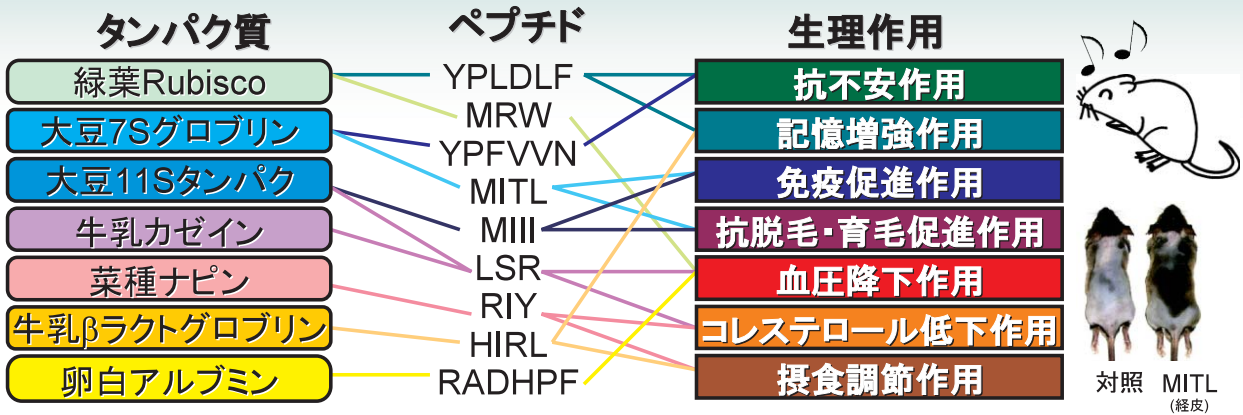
タンパク質

緑葉Rubisco

大豆7Sグロブリン

大豆11Sタンパク

牛乳カゼイン

菜種ナピン

牛乳βラクトグロブリン

卵白アルブミン

ペプチド

YPLDLF

MRW

YPFVVN

MITL

MIII

LSR

RIY

HIRL

RADHPF

生理作用

抗不安作用

記憶増強作用

免疫促進作用

抗脱毛・育毛促進作用

血圧降下作用

コレステロール低下作用

摂食調節作用

対照

MITL
(経皮)